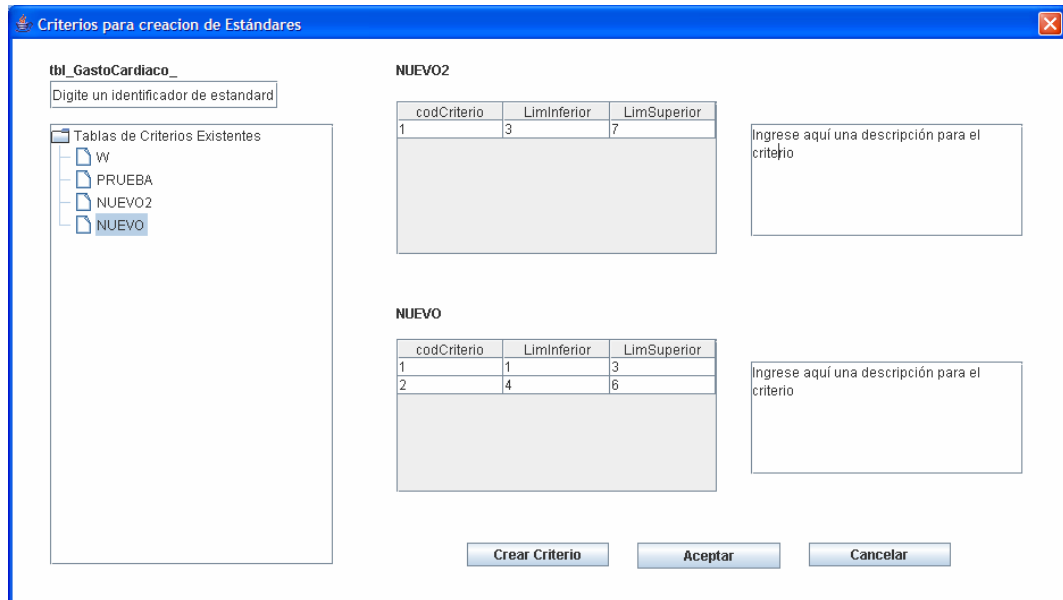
Criterios para creacion de Estándares

tbl_GastoCardiaco_

Digite un identificador de estandard

Tablas de Criterios Existentes
W
PRUEBA
NUEVO2
NUEVO

NUEVO2

| codCriterio | LimInferior | LimSuperior |
|---|---|---|
| 1 | 3 | 7 |

Ingrese aquí una descripción para el criterio

NUEVO

| codCriterio | LimInferior | LimSuperior |
|---|---|---|
| 1 | 1 | 3 |
| 2 | 4 | 6 |

Ingrese aquí una descripción para el criterio

Crear Criterio
Aceptar
Cancelar